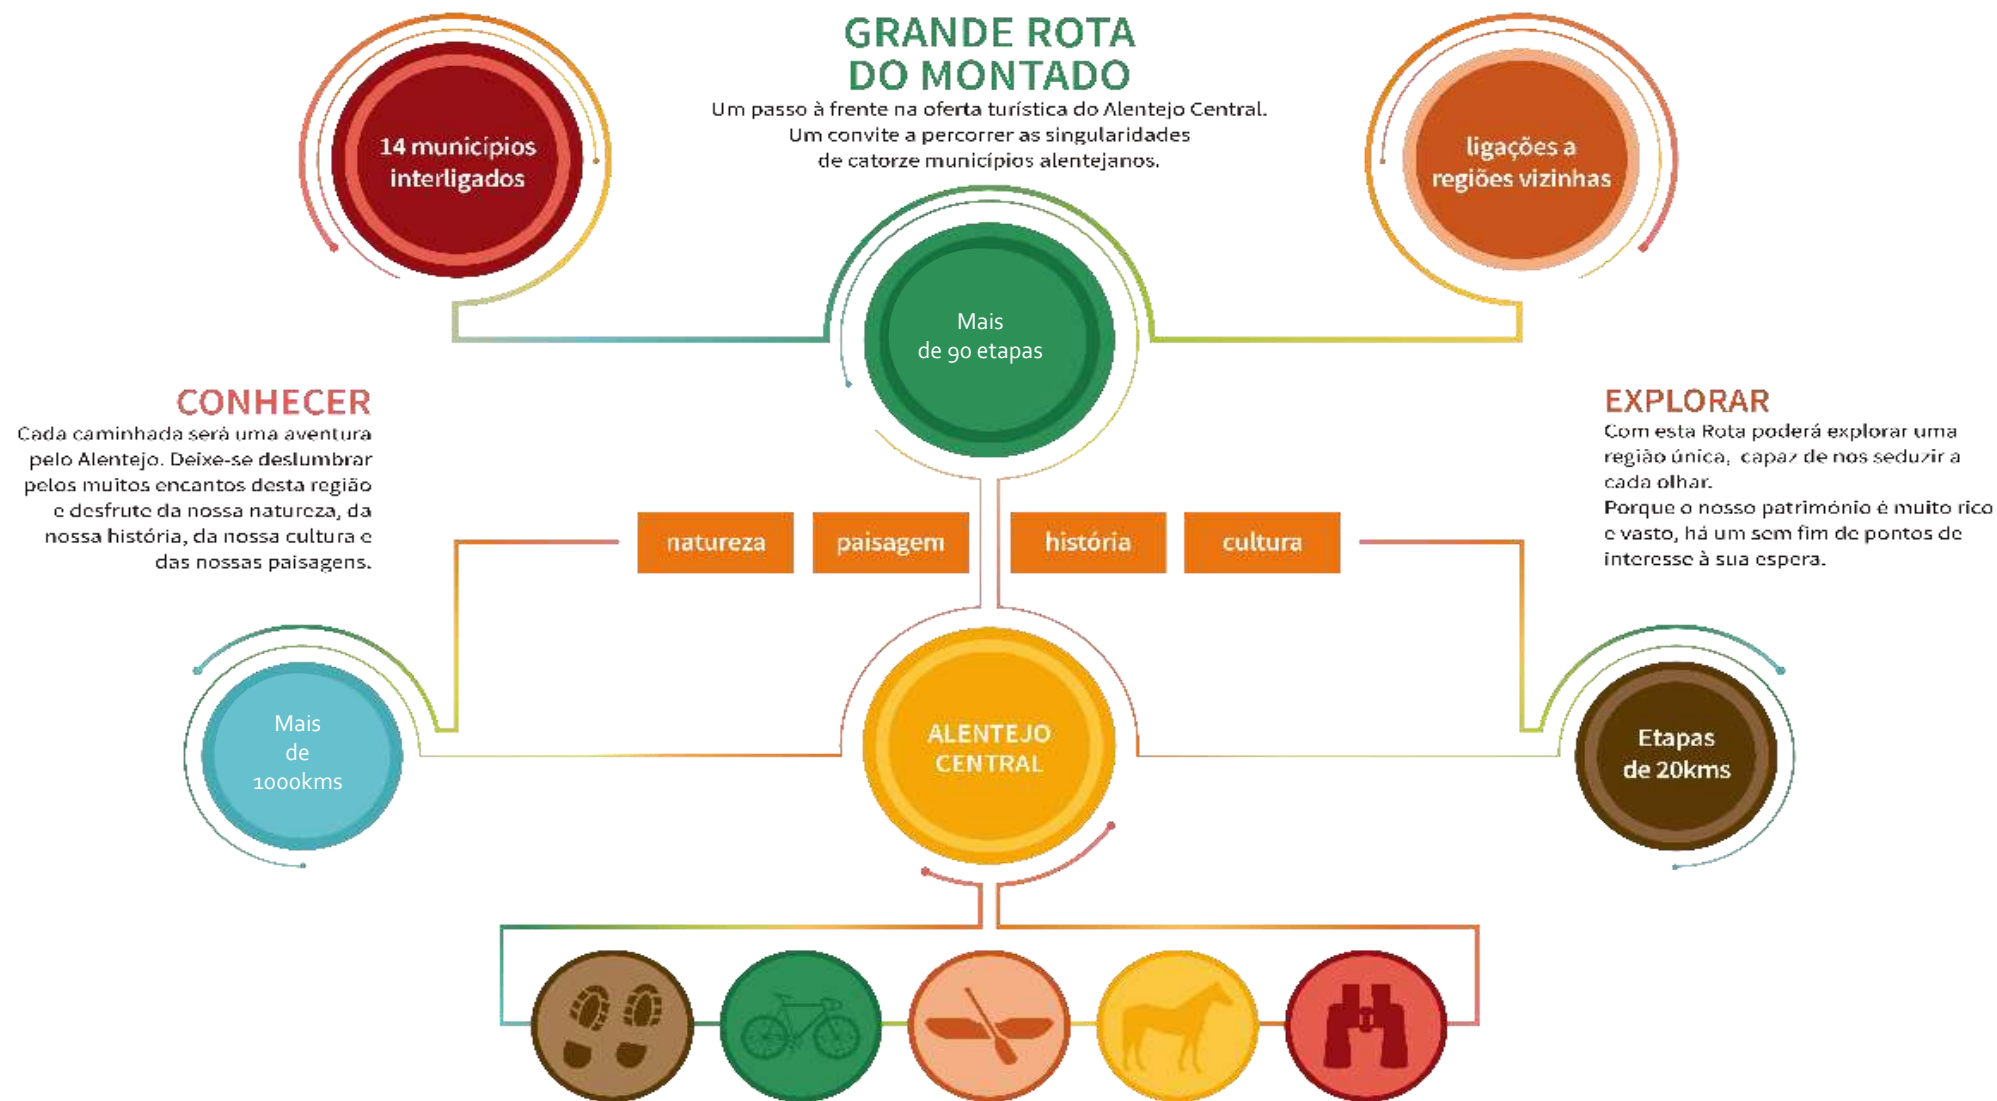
GRANDE ROTA
DO MONTADO

Um passo à frente na oferta turística do Alentejo Central.
Um convite a percorrer as singularidades
de catorze municípios alentejanos.

14 municípios
interligados

ligações a
regiões vizinhas

Mais
de 90 etapas

CONHECER
Cada caminhada será uma aventura pelo Alentejo. Deixe-se deslumbrar pelos muitos encantos desta região e desfrute da nossa natureza, da nossa história, da nossa cultura e das nossas paisagens.

EXPLORAR
Com esta Rota poderá explorar uma região única, capaz de nos seduzir a cada olhar.
Porque o nosso património é muito rico e vasto, há um sem fim de pontos de interesse à sua espera.

natureza

paisagem

história

cultura

Mais
de
1000kms

ALENTEJO
CENTRAL

Etapas
de 20kms